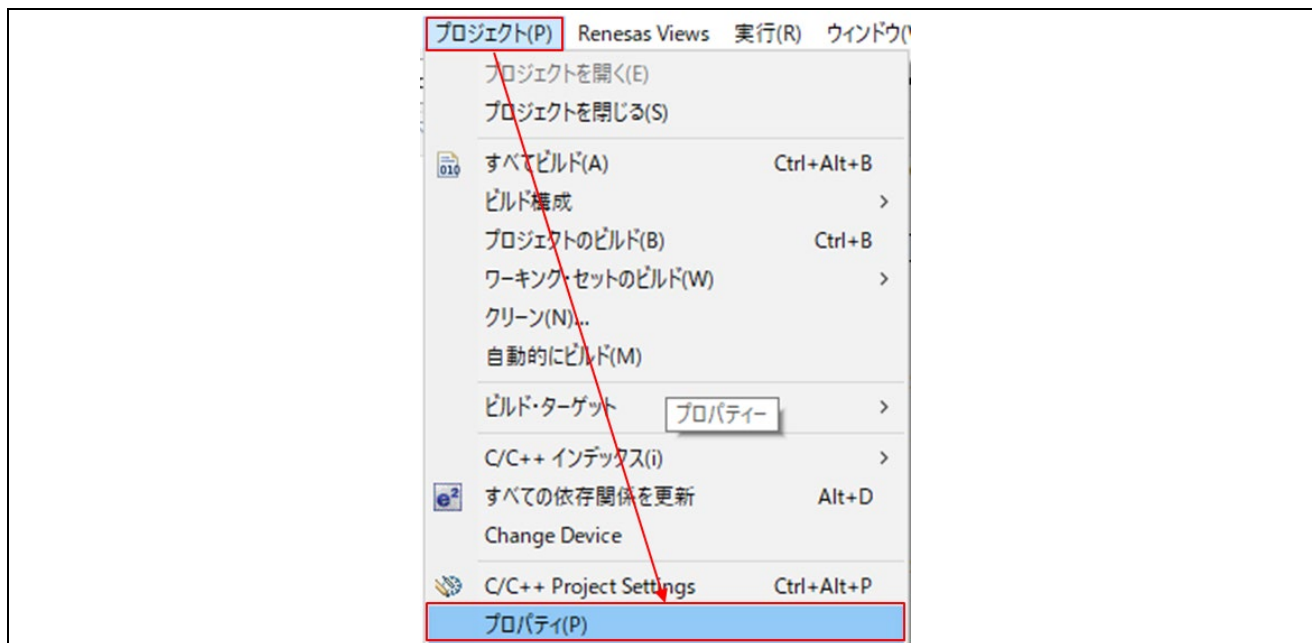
プロジェクト(P) Renesas Views 実行(R) ウィンドウ(

プロジェクトを開く(E)
プロジェクトを閉じる(S)

010 すべてビルド(A) Ctrl+Alt+B
ビルド構成 >
プロジェクトのビルド(B) Ctrl+B
ワーキング・セットのビルド(W) >
クリーン(N)...
自動的にビルド(M)

ビルド・ターゲット >
プロパティー

C/C++ インデックス(i) >
e² すべての依存関係を更新 Alt+D
Change Device

C/C++ Project Settings Ctrl+Alt+P
プロパティ(P)